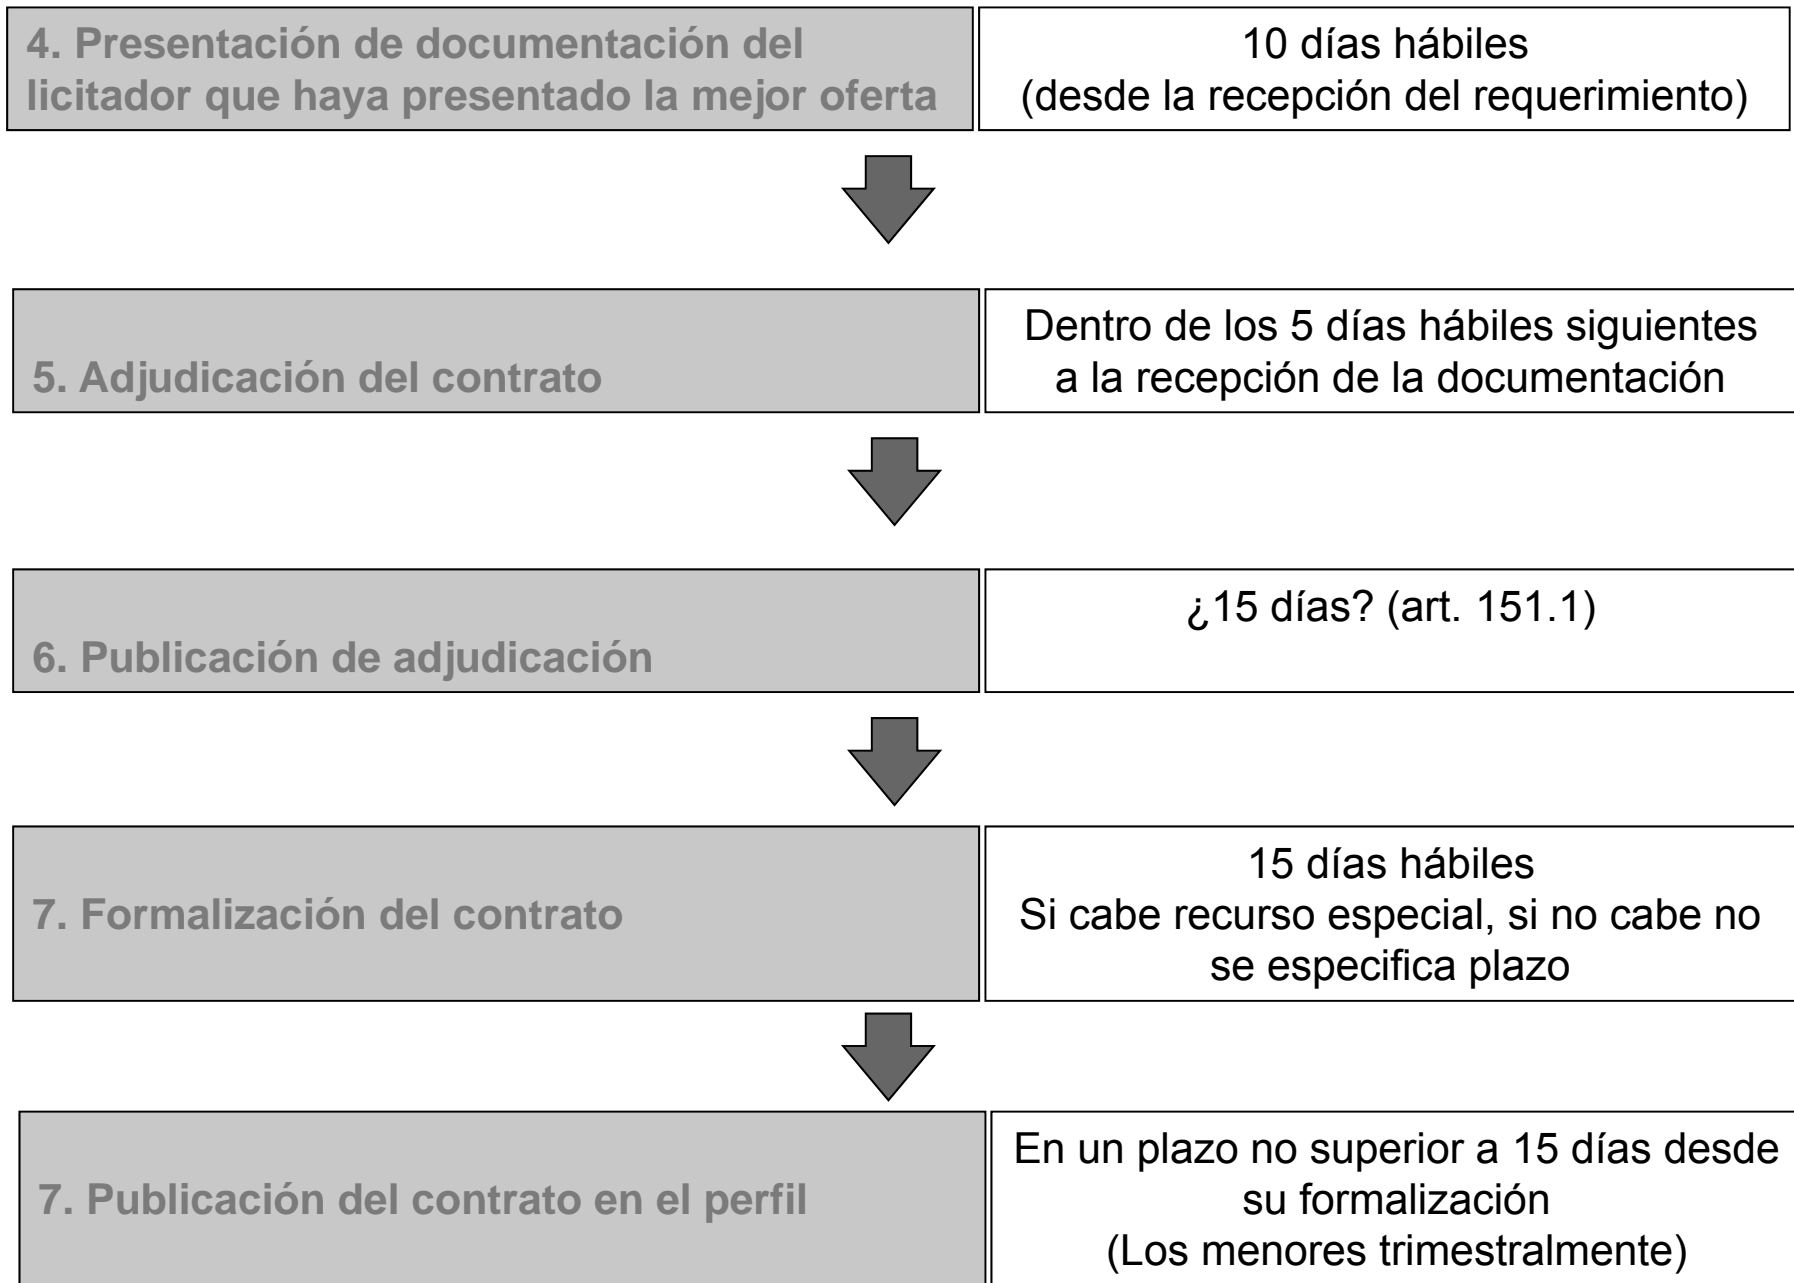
4. Presentación de documentación del licitador que haya presentado la mejor oferta

10 días hábiles
(desde la recepción del requerimiento)

5. Adjudicación del contrato

Dentro de los 5 días hábiles siguientes a la recepción de la documentación

6. Publicación de adjudicación

¿15 días? (art. 151.1)

7. Formalización del contrato

15 días hábiles
Si cabe recurso especial, si no cabe no se especifica plazo

7. Publicación del contrato en el perfil

En un plazo no superior a 15 días desde su formalización
(Los menores trimestralmente)